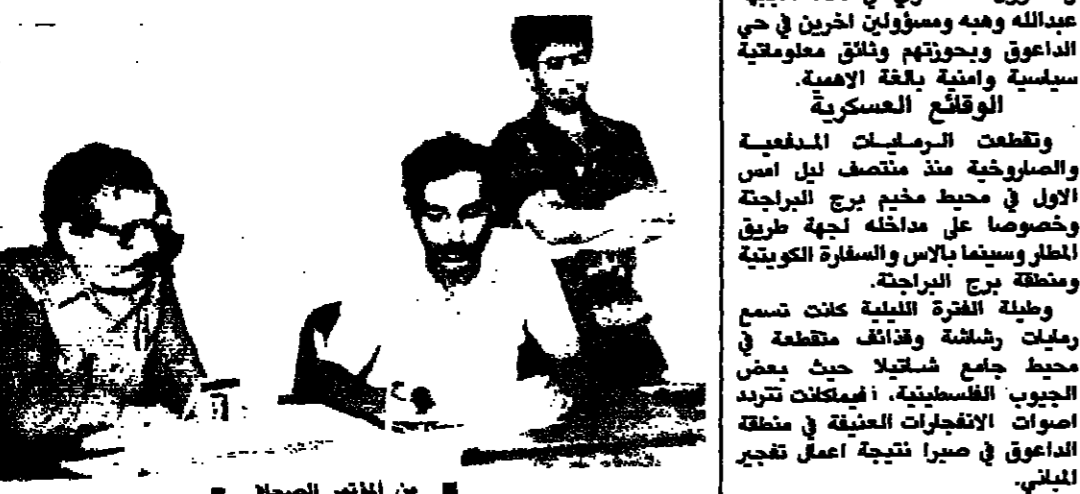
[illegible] عبدالله وهبه ومسؤولين اخرين في حي الداعوق وبحوزتهم وثائق معلوماتية سياسية وامنية بالغة الاهمية.

الوقائع العسكرية

وتقطعت الرمايات المدفعية والصاروخية منذ منتصف ليل امس الاول في محيط مخيم برج البراجنة وخصوصا على مداخله لجهة طريق المطار وسينما بالاس والسفارة الكويتية ومنطقة برج البراجنة.

وطيلة الفترة الليلية كانت تسمع رمايات رشاشة وقذائف متقطعة في محيط جامع شاتيلا حيث بعض الجيوب الفلسطينية، فيما كانت تتردد اصوات الانفجارات العنيفة في منطقة الداعوق في صبرا نتيجة اعمال تفجير المباني.

■ من المؤتمر الصحافي ■